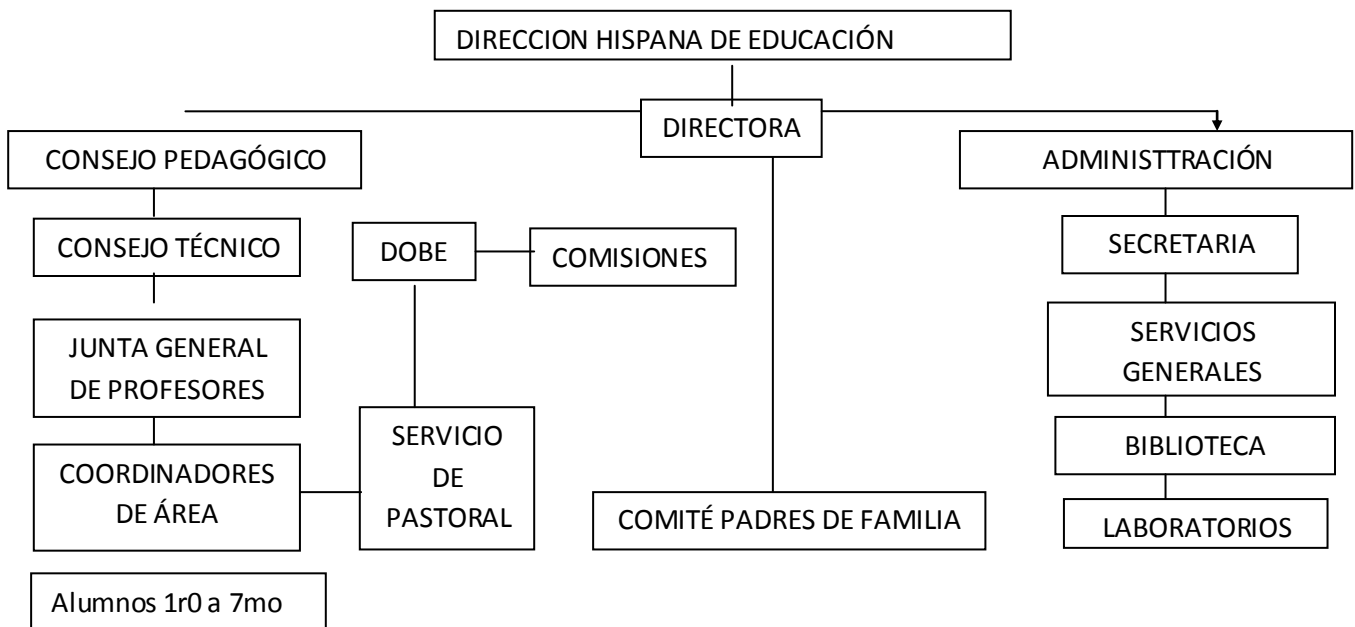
DIRECCION HISPANA DE EDUCACIÓN

DIRECTORA

CONSEJO PEDAGÓGICO

ADMINISTTRACIÓN

CONSEJO TÉCNICO

DOBE

COMISIONES

SECRETARIA

JUNTA GENERAL DE PROFESORES

SERVICIOS GENERALES

COORDINADORES DE ÁREA

SERVICIO DE PASTORAL

BIBLIOTECA

COMITÉ PADRES DE FAMILIA

LABORATORIOS

Alumnos 1r0 a 7mo